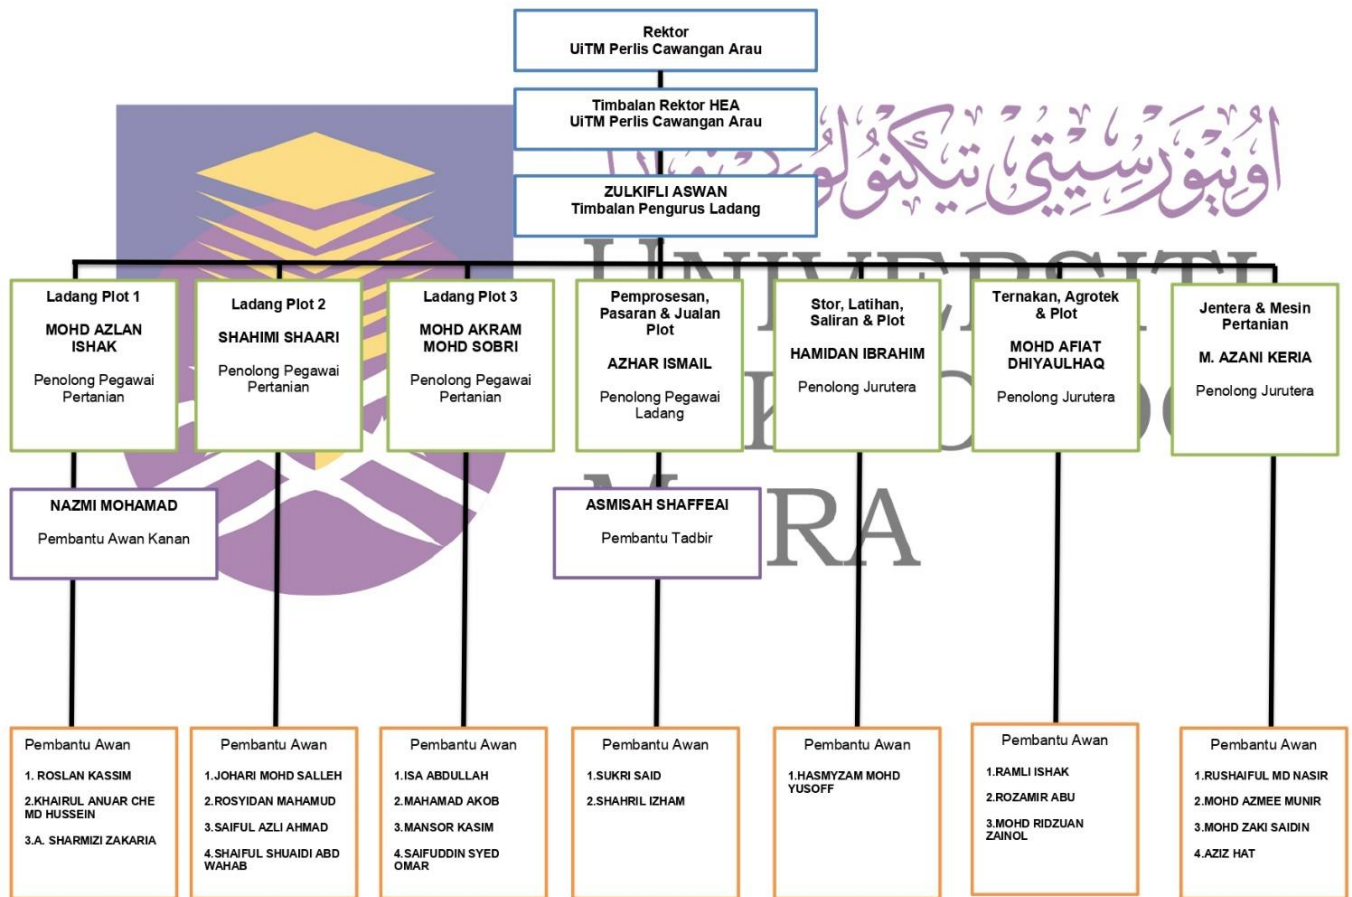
Rektor
UiTM Perlis Cawangan Arau

Timbalan Rektor HEA
UiTM Perlis Cawangan Arau

ZULKIFLI ASWAN
Timbalan Pengurus Ladang

اونيۏرسيتي تيکنولوݢي مارا

UNIVERSITI TEKNOLOGI MARA

Ladang Plot 1
MOHD AZLAN ISHAK
Penolong Pegawai Pertanian

Ladang Plot 2
SHAHIMI SHAARI
Penolong Pegawai Pertanian

Ladang Plot 3
MOHD AKRAM MOHD SOBRI
Penolong Pegawai Pertanian

Pemprosesan, Pasaran & Jualan Plot
AZHAR ISMAIL
Penolong Pegawai Ladang

Stor, Latihan, Saliran & Plot
HAMIDAN IBRAHIM
Penolong Jurutera

Ternakan, Agrotek & Plot
MOHD AFIAT DHIYAULHAQ
Penolong Jurutera

Jentera & Mesin Pertanian
M. AZANI KERIA
Penolong Jurutera

NAZMI MOHAMAD
Pembantu Awan Kanan

ASMISAH SHAFFEAI
Pembantu Tadbir

Pembantu Awan
1. ROSLAN KASSIM
2.KHAIRUL ANUAR CHE MD HUSSEIN
3.A. SHARMIZI ZAKARIA

Pembantu Awan
1.JOHARI MOHD SALLEH
2.ROSYIDAN MAHAMUD
3.SAIFUL AZLI AHMAD
4.SHAIFUL SHUAIDI ABD WAHAB

Pembantu Awan
1.ISA ABDULLAH
2.MAHAMAD AKOB
3.MANSOR KASIM
4.SAIFUDDIN SYED OMAR

Pembantu Awan
1.SUKRI SAID
2.SHAHRIL IZHAM

Pembantu Awan
1.HASMYZAM MOHD YUSOFF

Pembantu Awan
1.RAMLI ISHAK
2.ROZAMIR ABU
3.MOHD RIDZUAN ZAINOL

Pembantu Awan
1.RUSHAIFUL MD NASIR
2.MOHD AZMEE MUNIR
3.MOHD ZAKI SAIDIN
4.AZIZ HAT